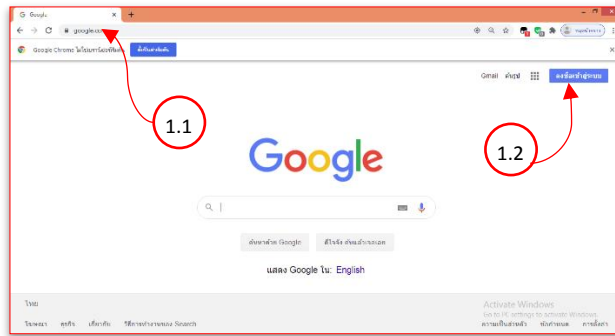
Google
google.co
Google Chrome ไม่ใช่เบราว์เซอร์เริ่มต้น
ตั้งเป็นค่าเริ่มต้น
Gmail
ค้นรูป
ลงชื่อเข้าสู่ระบบ
1.1
1.2
Google
ค้นหาด้วย Google
ดีใจจัง ค้นแล้วเจอเลย
แสดง Google ใน: English
ไทย
โฆษณา
ธุรกิจ
เกี่ยวกับ
วิธีการทำงานของ Search
Activate Windows
Go to PC settings to activate Windows.
ความเป็นส่วนตัว
ข้อกำหนด
การตั้งค่า